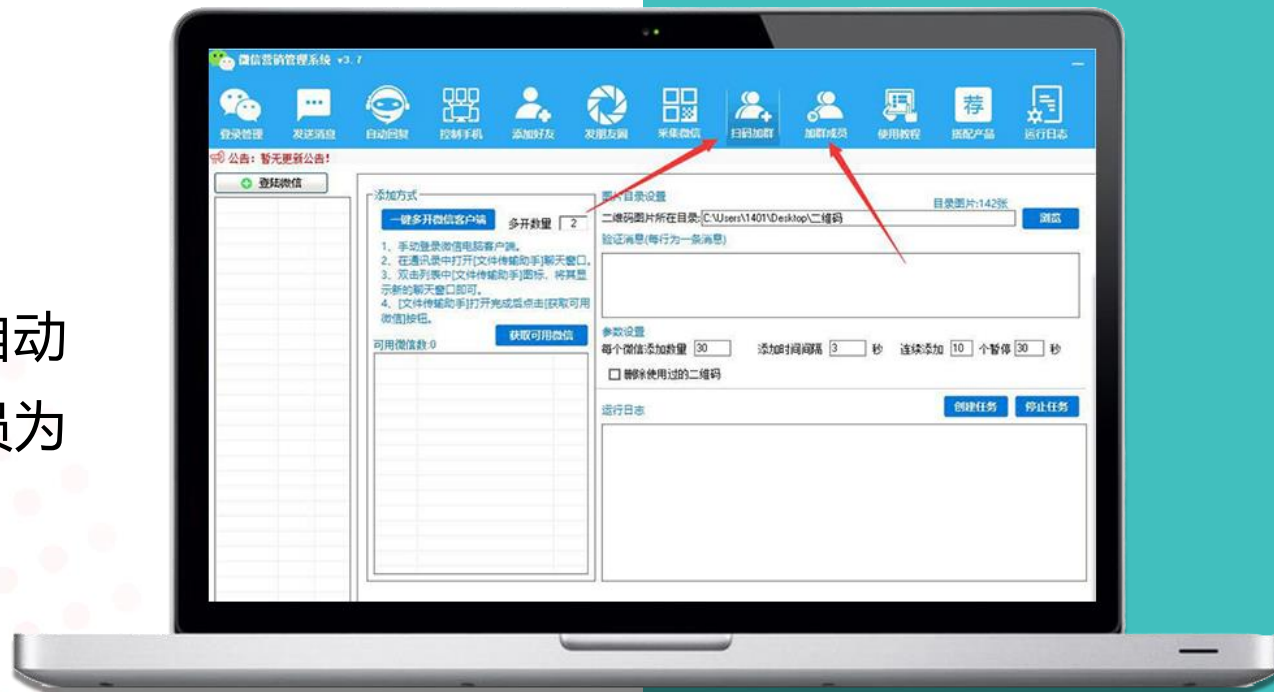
微信营销管理系统 v3.7

登录管理 发送消息 自动回复 控制手机 添加好友 发朋友圈 采集微信 扫码加群 加群成员 使用教程 搭配产品 运行日志

公告：暂无更新公告！

登陆微信

添加方式
一键多开微信客户端 多开数量 2
1、手动登录微信电脑客户端。
2、在通讯录中打开[文件传输助手]聊天窗口。
3、双击列表中[文件传输助手]图标，将其显示新的聊天窗口即可。
4、[文件传输助手]打开完成后点击[获取可用微信]按钮。
获取可用微信
可用微信数:0

图片目录设置
目录图片:142张
二维码图片所在目录: C:\Users\1401\Desktop\二维码 浏览
验证消息(每行为一条消息)

参数设置
每个微信添加数量 30 添加时间间隔 3 秒 连续添加 10 个暂停 30 秒
删除使用过的二维码

运行日志 创建任务 停止任务

助动
设为